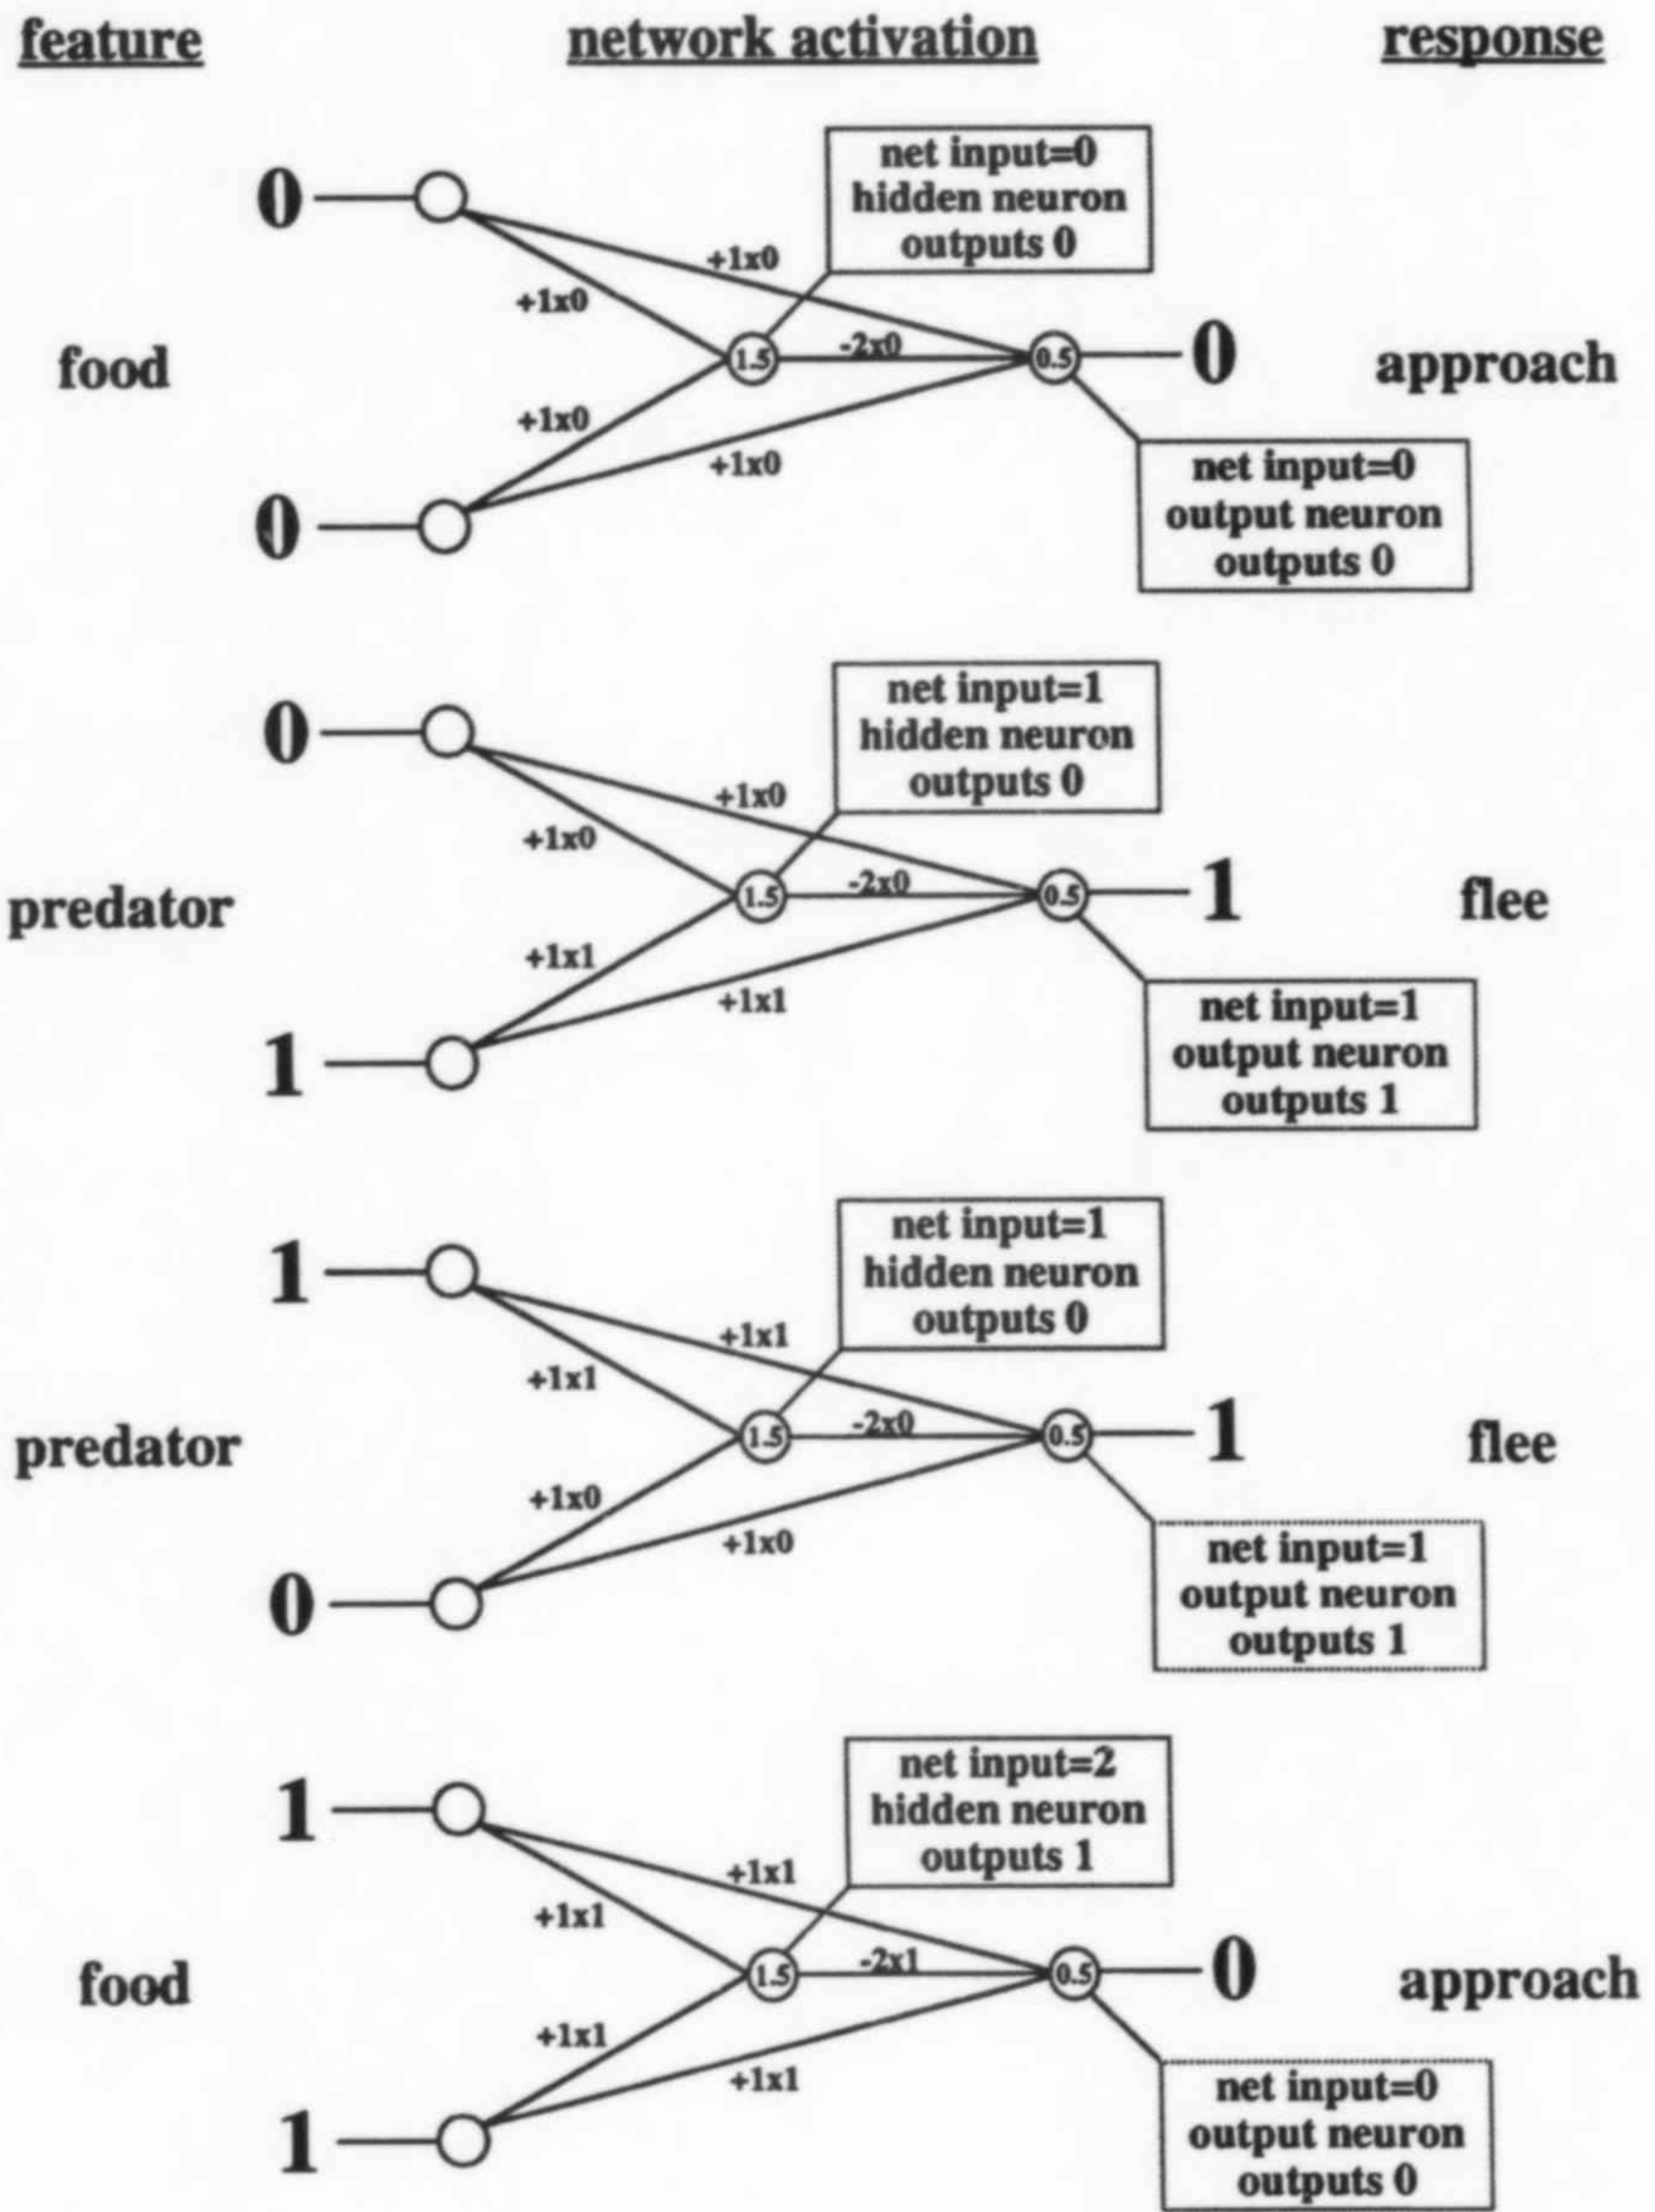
feature

network activation

response

0

net input=0
hidden neuron
outputs 0

+1x0

+1x0

food

1.5

-2x0

0.5

0

approach

+1x0

+1x0

net input=0
output neuron
outputs 0

0

0

net input=1
hidden neuron
outputs 0

+1x0

+1x0

predator

1.5

-2x0

0.5

1

flee

+1x1

+1x1

net input=1
output neuron
outputs 1

1

1

net input=1
hidden neuron
outputs 0

+1x1

+1x1

predator

1.5

-2x0

0.5

1

flee

+1x0

+1x0

net input=1
output neuron
outputs 1

0

1

net input=2
hidden neuron
outputs 1

+1x1

+1x1

food

1.5

-2x1

0.5

0

approach

+1x1

+1x1

net input=0
output neuron
outputs 0

1